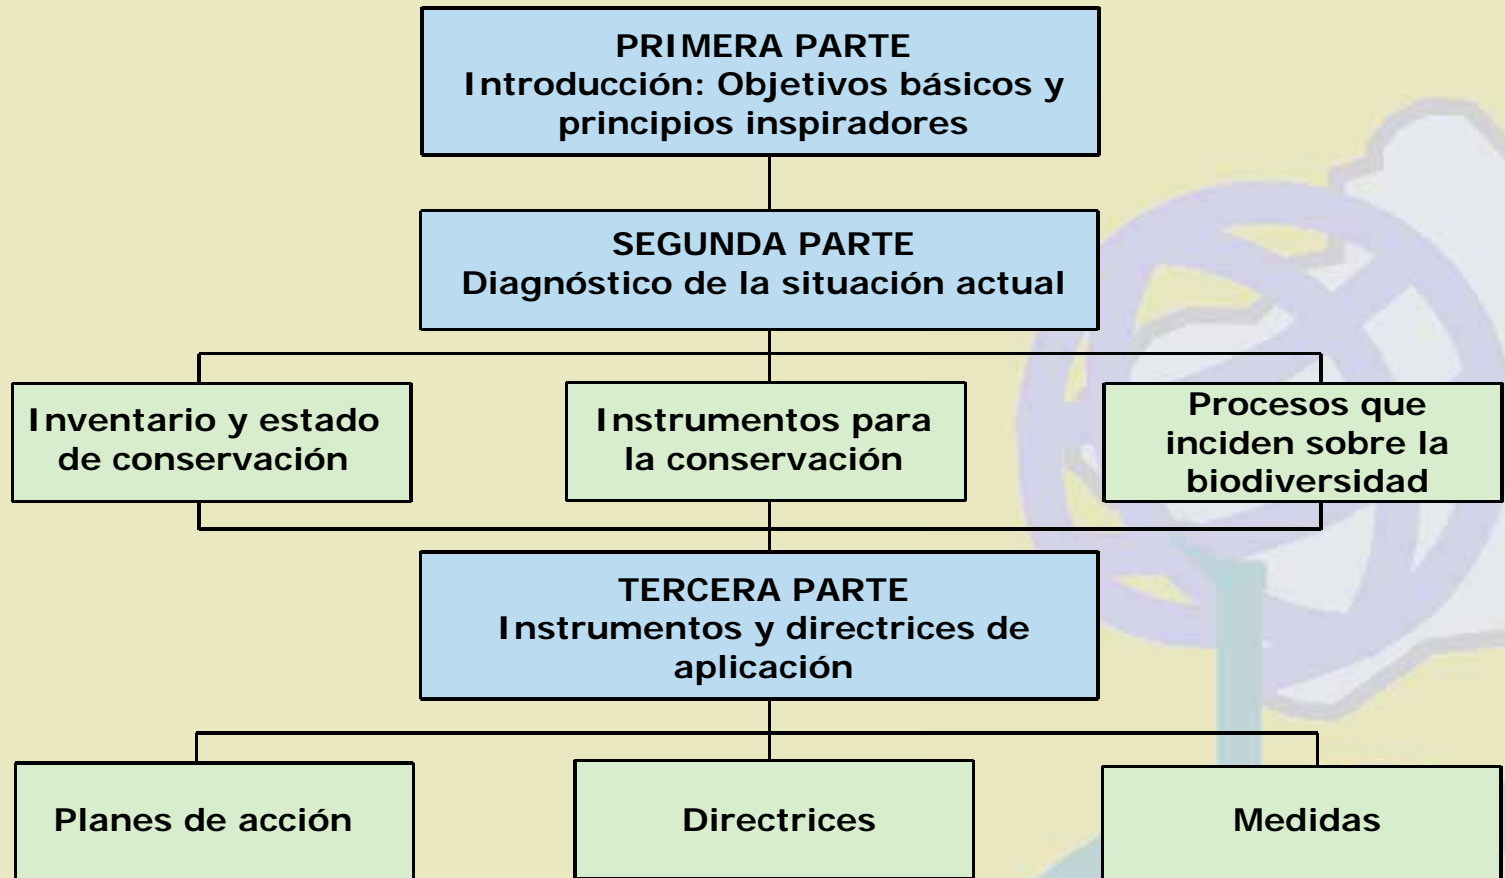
PRIMERA PARTE
Introducción: Objetivos básicos y principios inspiradores

SEGUNDA PARTE
Diagnóstico de la situación actual

Inventario y estado de conservación

Instrumentos para la conservación

Procesos que inciden sobre la biodiversidad

TERCERA PARTE
Instrumentos y directrices de aplicación

Planes de acción

Directrices

Medidas